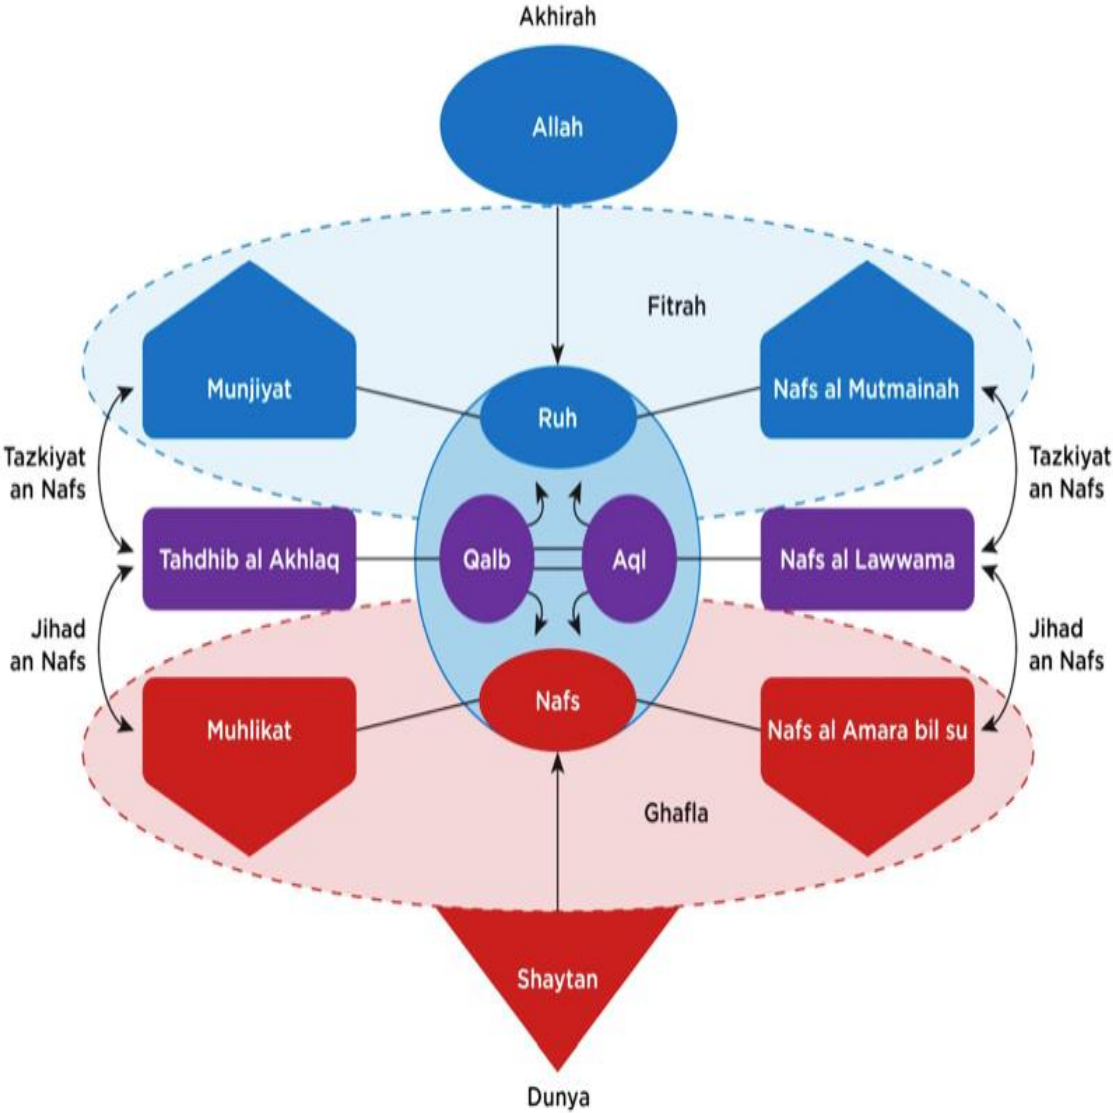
Akhirah

Allah

Fitrah

Munjiyat

Ruh

Nafs al Mutmainah

Tazkiyat an Nafs

Tazkiyat an Nafs

Tahdhib al Akhlaq

Qalb

Aql

Nafs al Lawwama

Jihad an Nafs

Jihad an Nafs

Muhlikat

Nafs

Nafs al Amara bil su

Ghafla

Shaytan

Dunya